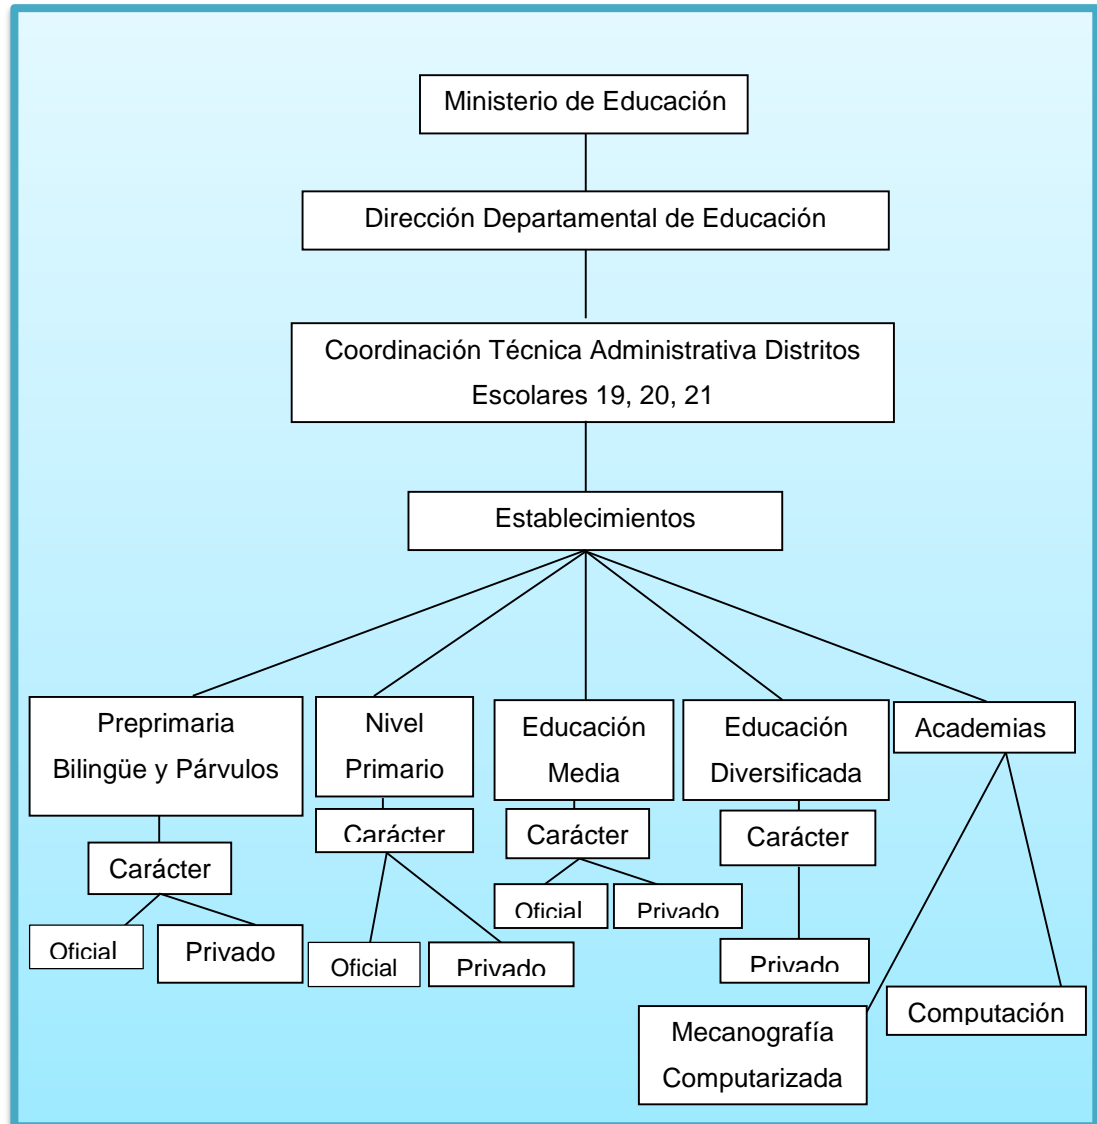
Ministerio de Educación

Dirección Departamental de Educación

Coordinación Técnica Administrativa Distritos Escolares 19, 20, 21

Establecimientos

Preprimaria Bilingüe y Párvulos

Carácter

Oficial

Privado

Nivel Primario

Carácter

Oficial

Privado

Educación Media

Carácter

Oficial

Privado

Educación Diversificada

Carácter

Privado

Academias

Mecanografía Computarizada

Computación